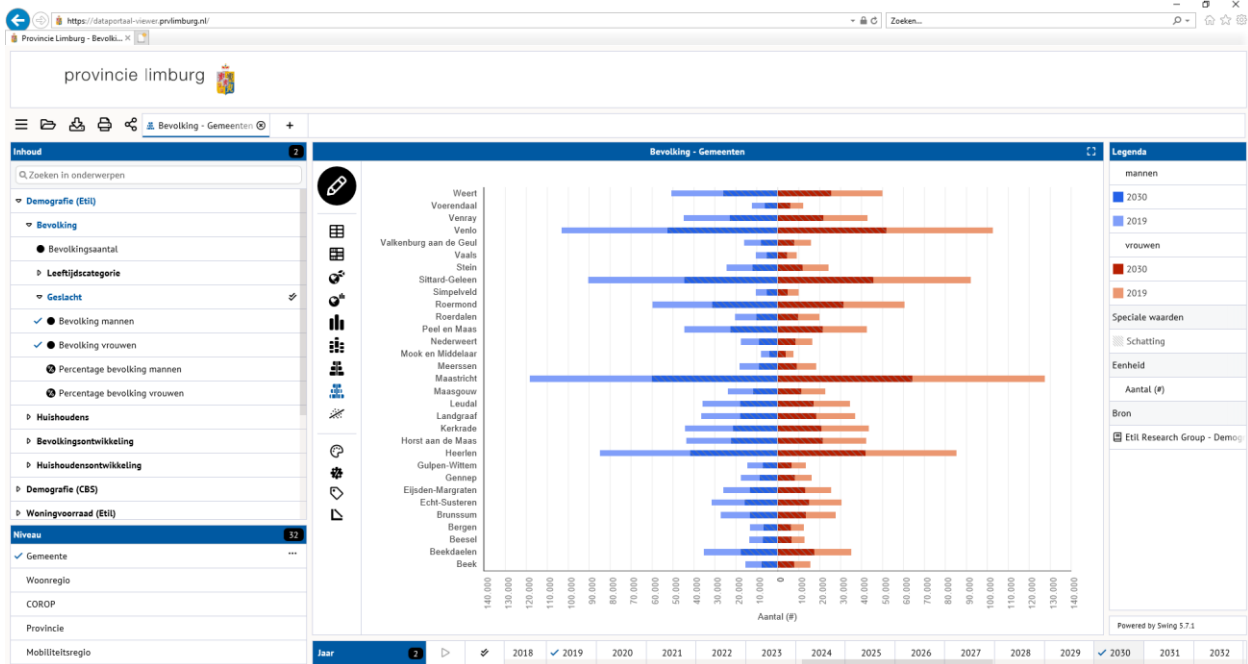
https://dataportaal-viewer.prvlimburg.nl/

Zoeken...

Provincie Limburg - Bevolki... ×

provincie limburg

Bevolking - Gemeenten

+

Inhoud 2

Zoeken in onderwerpen

Demografie (Etil)

Bevolking

Bevolkingsaantal

Leeftijdscategorie

Geslacht

Bevolking mannen

Bevolking vrouwen

Percentage bevolking mannen

Percentage bevolking vrouwen

Huishoudens

Bevolkingsontwikkeling

Huishoudensontwikkeling

Demografie (CBS)

Woningvoorraad (Etil)

Niveau 32

Gemeente

Woonregio

COROP

Provincie

Mobiliteitsregio

Bevolking - Gemeenten

Weert
Voerendaal
Venray
Venlo
Valkenburg aan de Geul
Vaals
Stein
Sittard-Geleen
Simpelveld
Roermond
Roerdalen
Peel en Maas
Nederweert
Mook en Middelaar
Meerssen
Maastricht
Maasgouw
Leudal
Landgraaf
Kerkrade
Horst aan de Maas
Heerlen
Gulpen-Wittem
Gennep
Eijsden-Margraten
Echt-Susteren
Brunssum
Bergen
Beesel
Beekdaelen
Beek

140.000 130.000 120.000 110.000 100.000 90.000 80.000 70.000 60.000 50.000 40.000 30.000 20.000 10.000 0 10.000 20.000 30.000 40.000 50.000 60.000 70.000 80.000 90.000 100.000 110.000 120.000 130.000 140.000

Aantal (#)

Legenda

mannen

2030

2019

vrouwen

2030

2019

Speciale waarden

Schatting

Eenheid

Aantal (#)

Bron

Etil Research Group - Demog

Powered by Swing 5.7.1

Jaar 2

2018 2019 2020 2021 2022 2023 2024 2025 2026 2027 2028 2029 2030 2031 2032